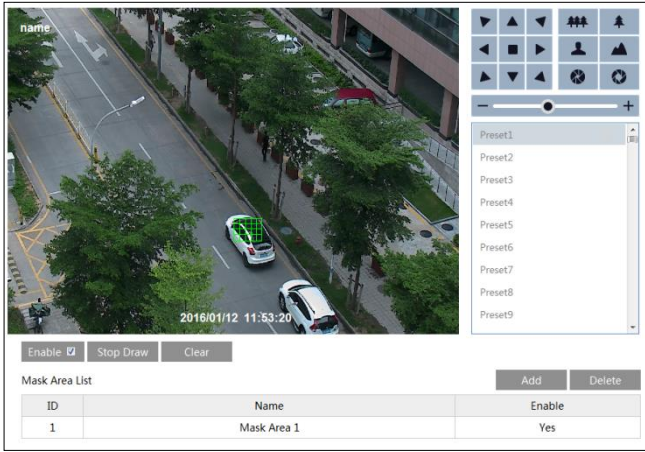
name

2016/01/12 11:53:20

Preset1
Preset2
Preset3
Preset4
Preset5
Preset6
Preset7
Preset8
Preset9

Enable ☑ Stop Draw Clear

Mask Area List

Add Delete

| ID | Name | Enable |
|---|---|---|
| 1 | Mask Area 1 | Yes |